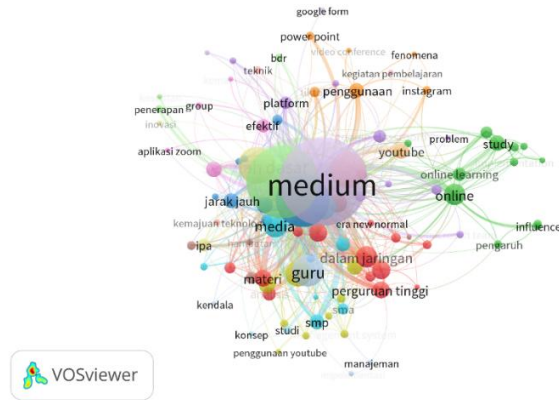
google form
power point
video conference
fenomena
bdr
teknik
kegiatan pembelajaran
penggunaan
instagram
penerapan
group
inovasi
platform
efektif
problem
study
aplikasi zoom
youtube
medium
online learning
online
jarak jauh
kemajuan teknologi
media
era new normal
influence
ipa
pengaruh
dalam jaringan
guru
materi
perguruan tinggi
kendala
sma
studi
smp
konsep
penggunaan youtube
manajemen
VOSviewer